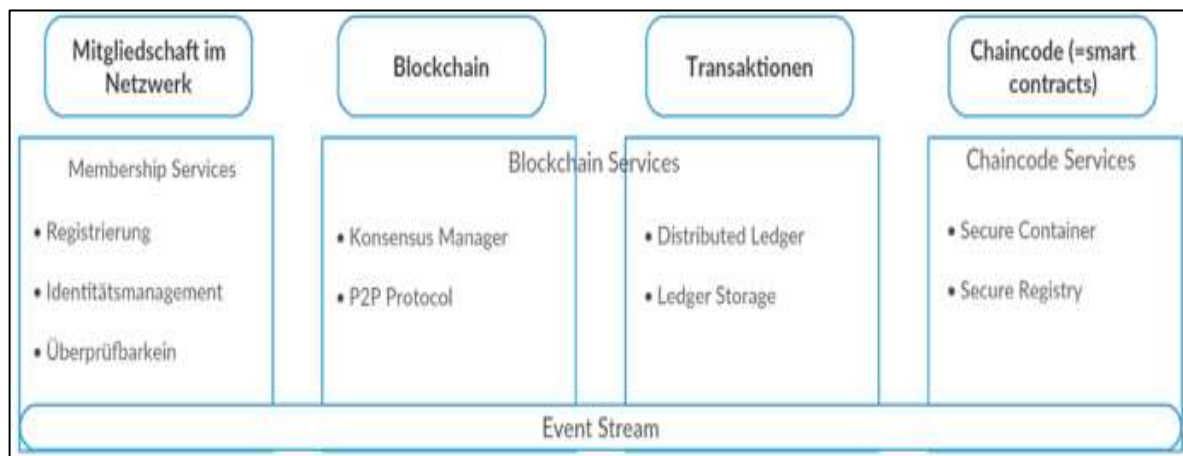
Mitgliedschaft im Netzwerk

Blockchain

Transaktionen

Chaincode (=smart contracts)

Membership Services

• Registrierung

• Identitätsmanagement

• Überprüfbarkein

Blockchain Services

• Konsensus Manager

• P2P Protocol

• Distributed Ledger

• Ledger Storage

Chaincode Services

• Secure Container

• Secure Registry

Event Stream